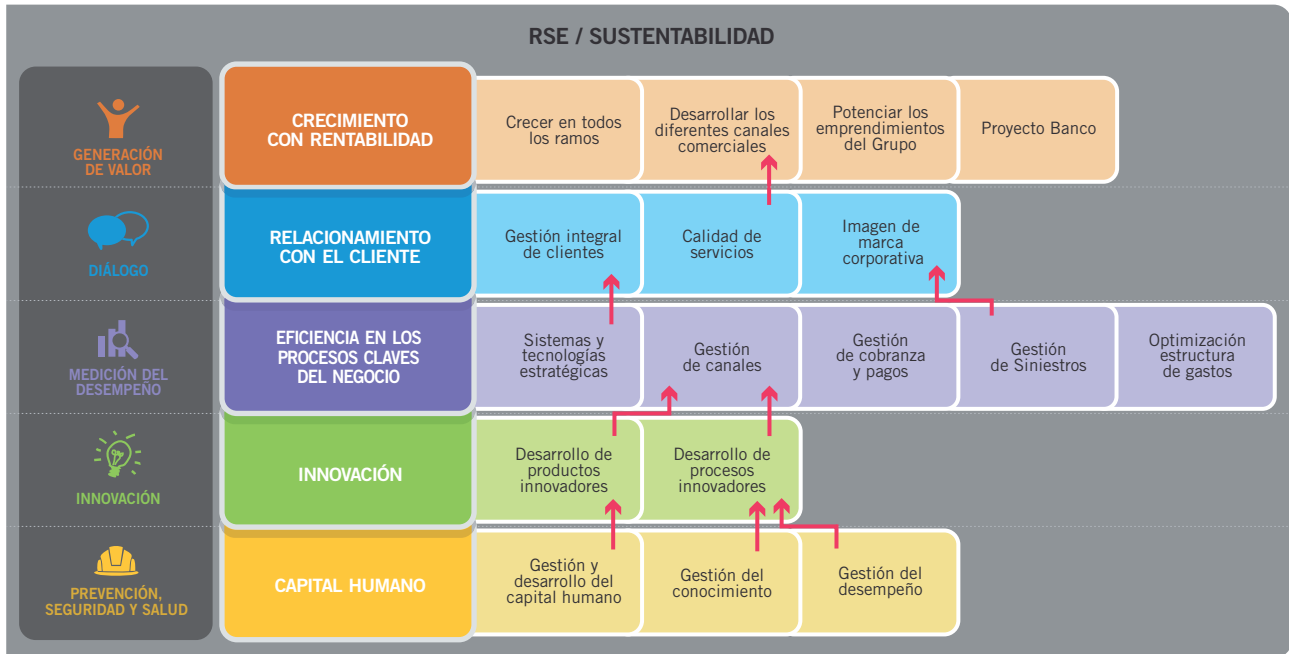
RSE / SUSTENTABILIDAD

GENERACIÓN DE VALOR

CRECIMIENTO CON RENTABILIDAD

Crecer en todos los ramos

Desarrollar los diferentes canales comerciales

Potenciar los emprendimientos del Grupo

Proyecto Banco

DIÁLOGO

RELACIONAMIENTO CON EL CLIENTE

Gestión integral de clientes

Calidad de servicios

Imagen de marca corporativa

MEDICIÓN DEL DESEMPEÑO

EFICIENCIA EN LOS PROCESOS CLAVES DEL NEGOCIO

Sistemas y tecnologías estratégicas

Gestión de canales

Gestión de cobranza y pagos

Gestión de Siniestros

Optimización estructura de gastos

INNOVACIÓN

INNOVACIÓN

Desarrollo de productos innovadores

Desarrollo de procesos innovadores

PREVENCIÓN, SEGURIDAD Y SALUD

CAPITAL HUMANO

Gestión y desarrollo del capital humano

Gestión del conocimiento

Gestión del desempeño